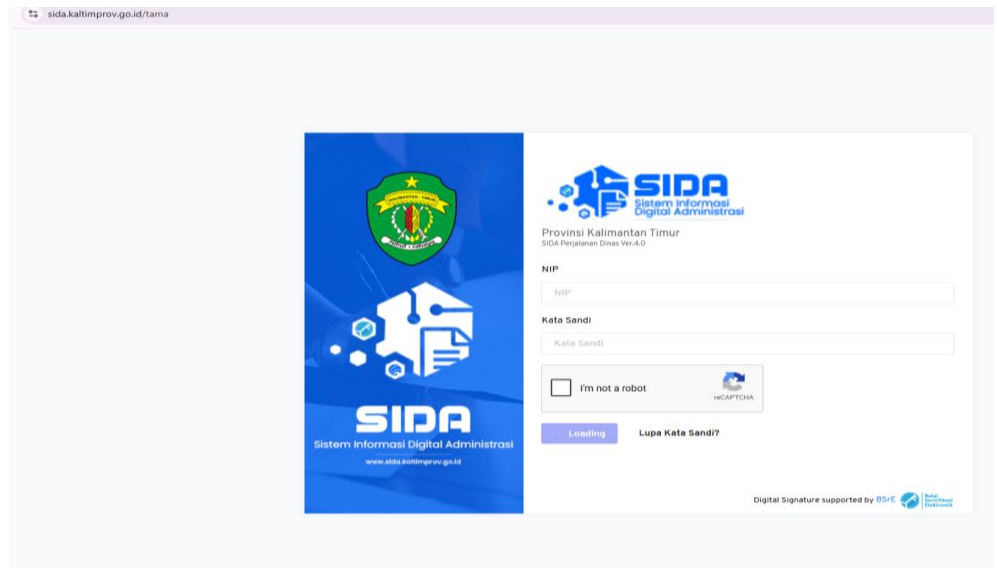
sida.kaltimprov.go.id/tama

KALIMANTAN TIMUR

SIDA
Sistem Informasi Digital Administrasi
www.sida.kaltimprov.go.id

SIDA
Sistem Informasi Digital Administrasi

Provinsi Kalimantan Timur
SIDA Perjalanan Dinas Ver.4.0

NIP
NIP

Kata Sandi
Kata Sandi

I'm not a robot
reCAPTCHA

Loading
Lupa Kata Sandi?

Digital Signature supported by BSrE
Balai Sertifikasi Elektronik